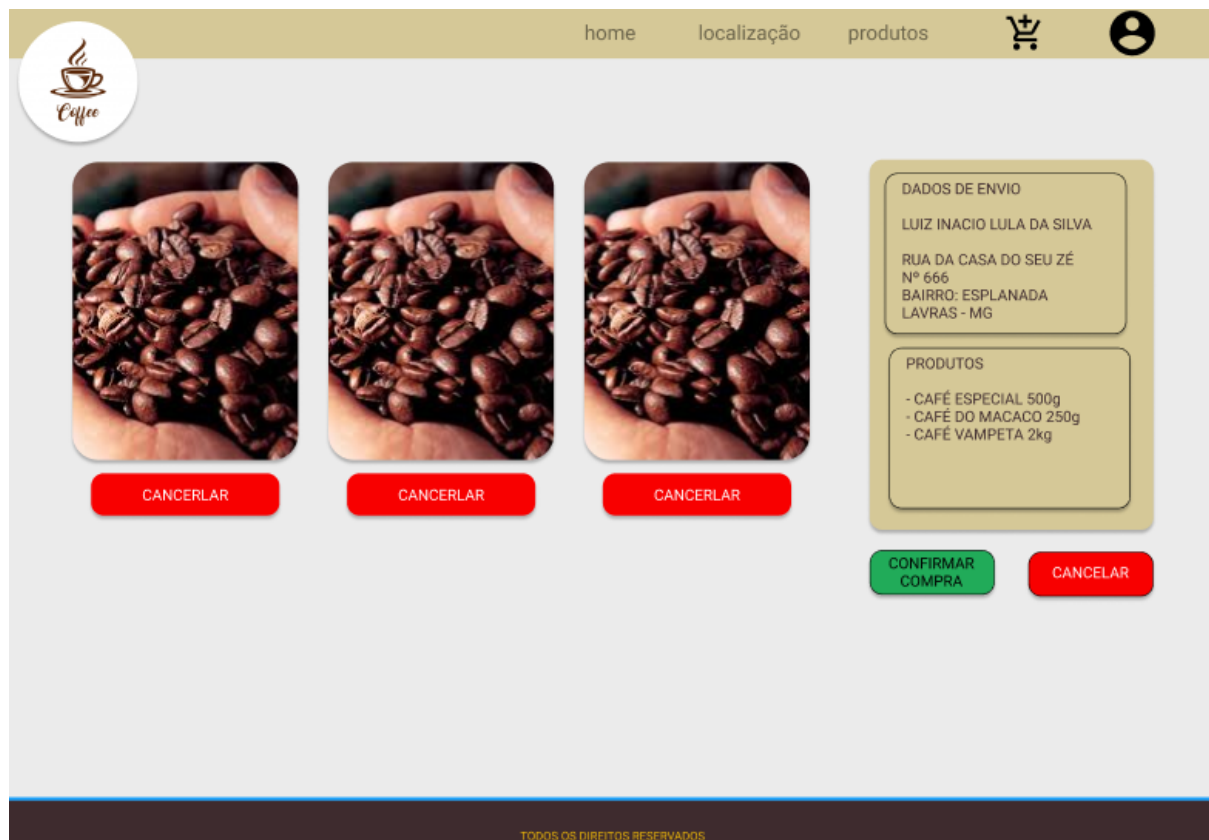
home localização produtos

Coffee

CANCERLAR

CANCERLAR

CANCERLAR

DADOS DE ENVIO

LUIZ INACIO LULA DA SILVA

RUA DA CASA DO SEU ZÉ
Nº 666
BAIRRO: ESPLANADA
LAVRAS - MG

PRODUTOS

- CAFÉ ESPECIAL 500g
- CAFÉ DO MACACO 250g
- CAFÉ VAMPETA 2kg

CONFIRMAR COMPRA

CANCELAR

TODOS OS DIREITOS RESERVADOS